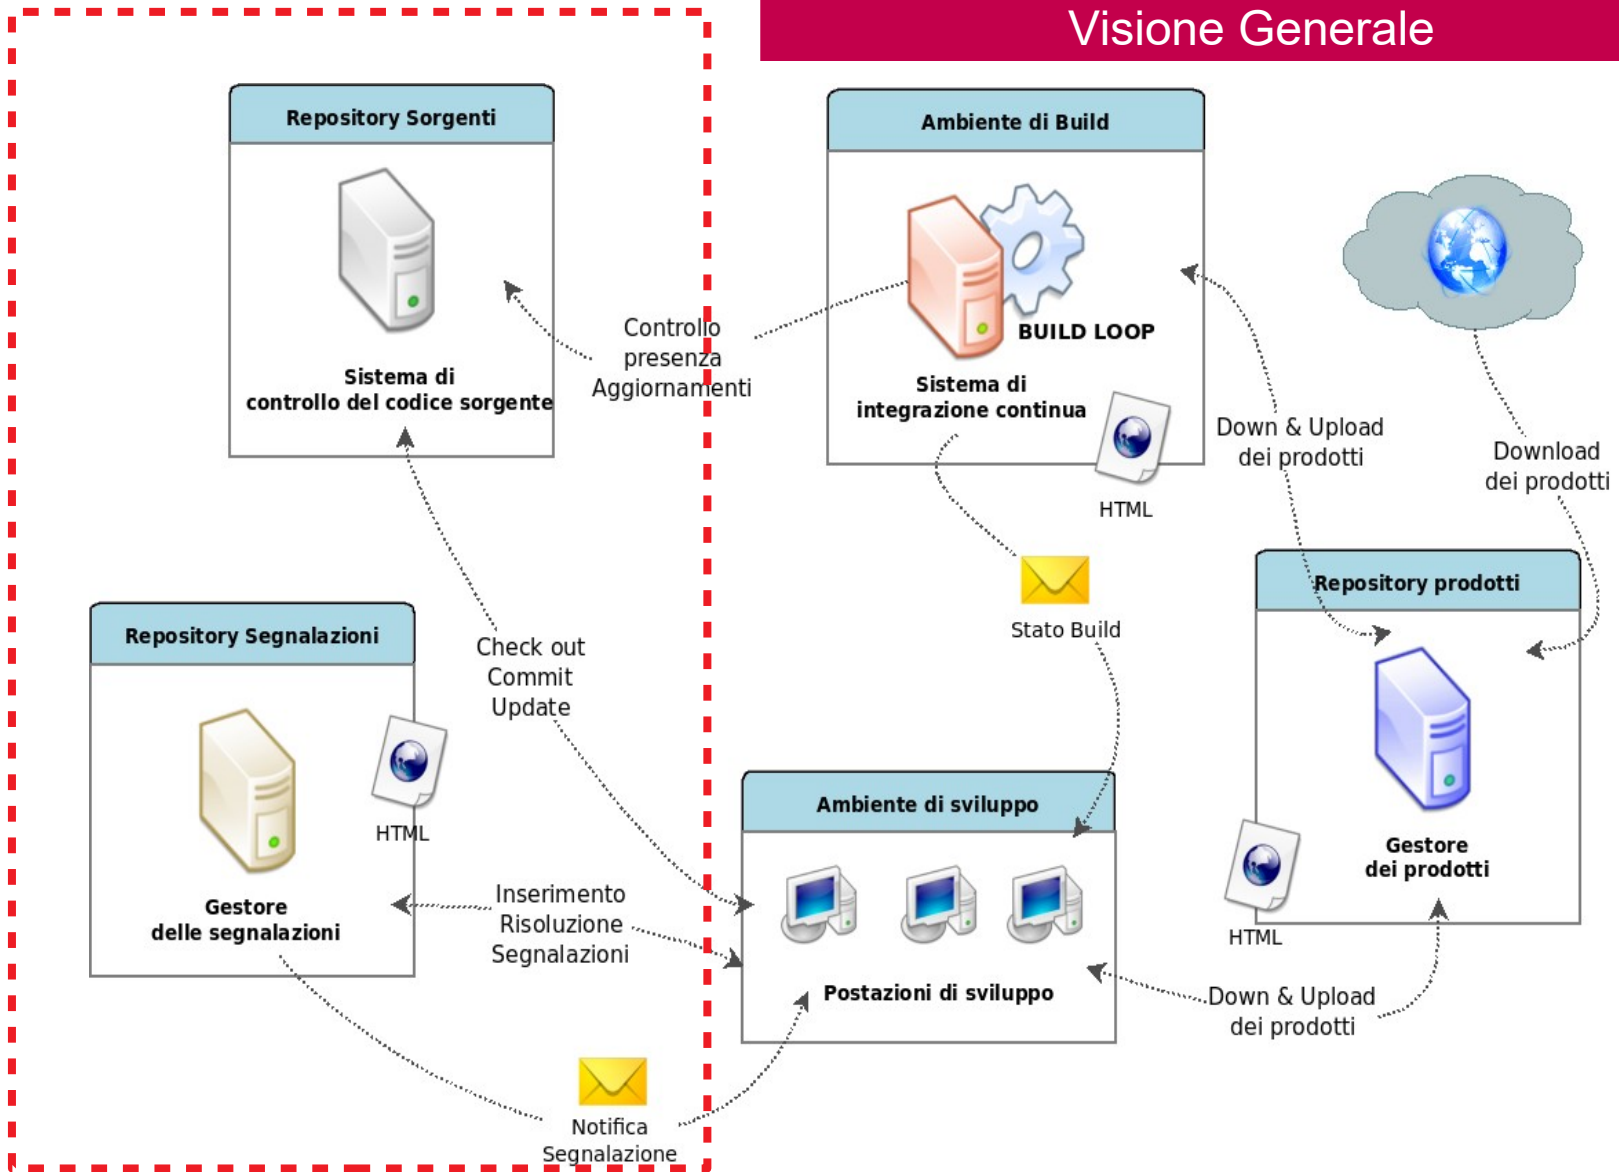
Visione Generale

Repository Sorgenti

Sistema di controllo del codice sorgente

Controllo presenza Aggiornamenti

Ambiente di Build

BUILD LOOP

Sistema di integrazione continua

HTML

Down & Upload dei prodotti

Download dei prodotti

Stato Build

Repository prodotti

Gestore dei prodotti

HTML

Repository Segnalazioni

HTML

Gestore delle segnalazioni

Check out Commit Update

Inserimento Risoluzione Segnalazioni

Ambiente di sviluppo

Postazioni di sviluppo

Down & Upload dei prodotti

Notifica Segnalazione